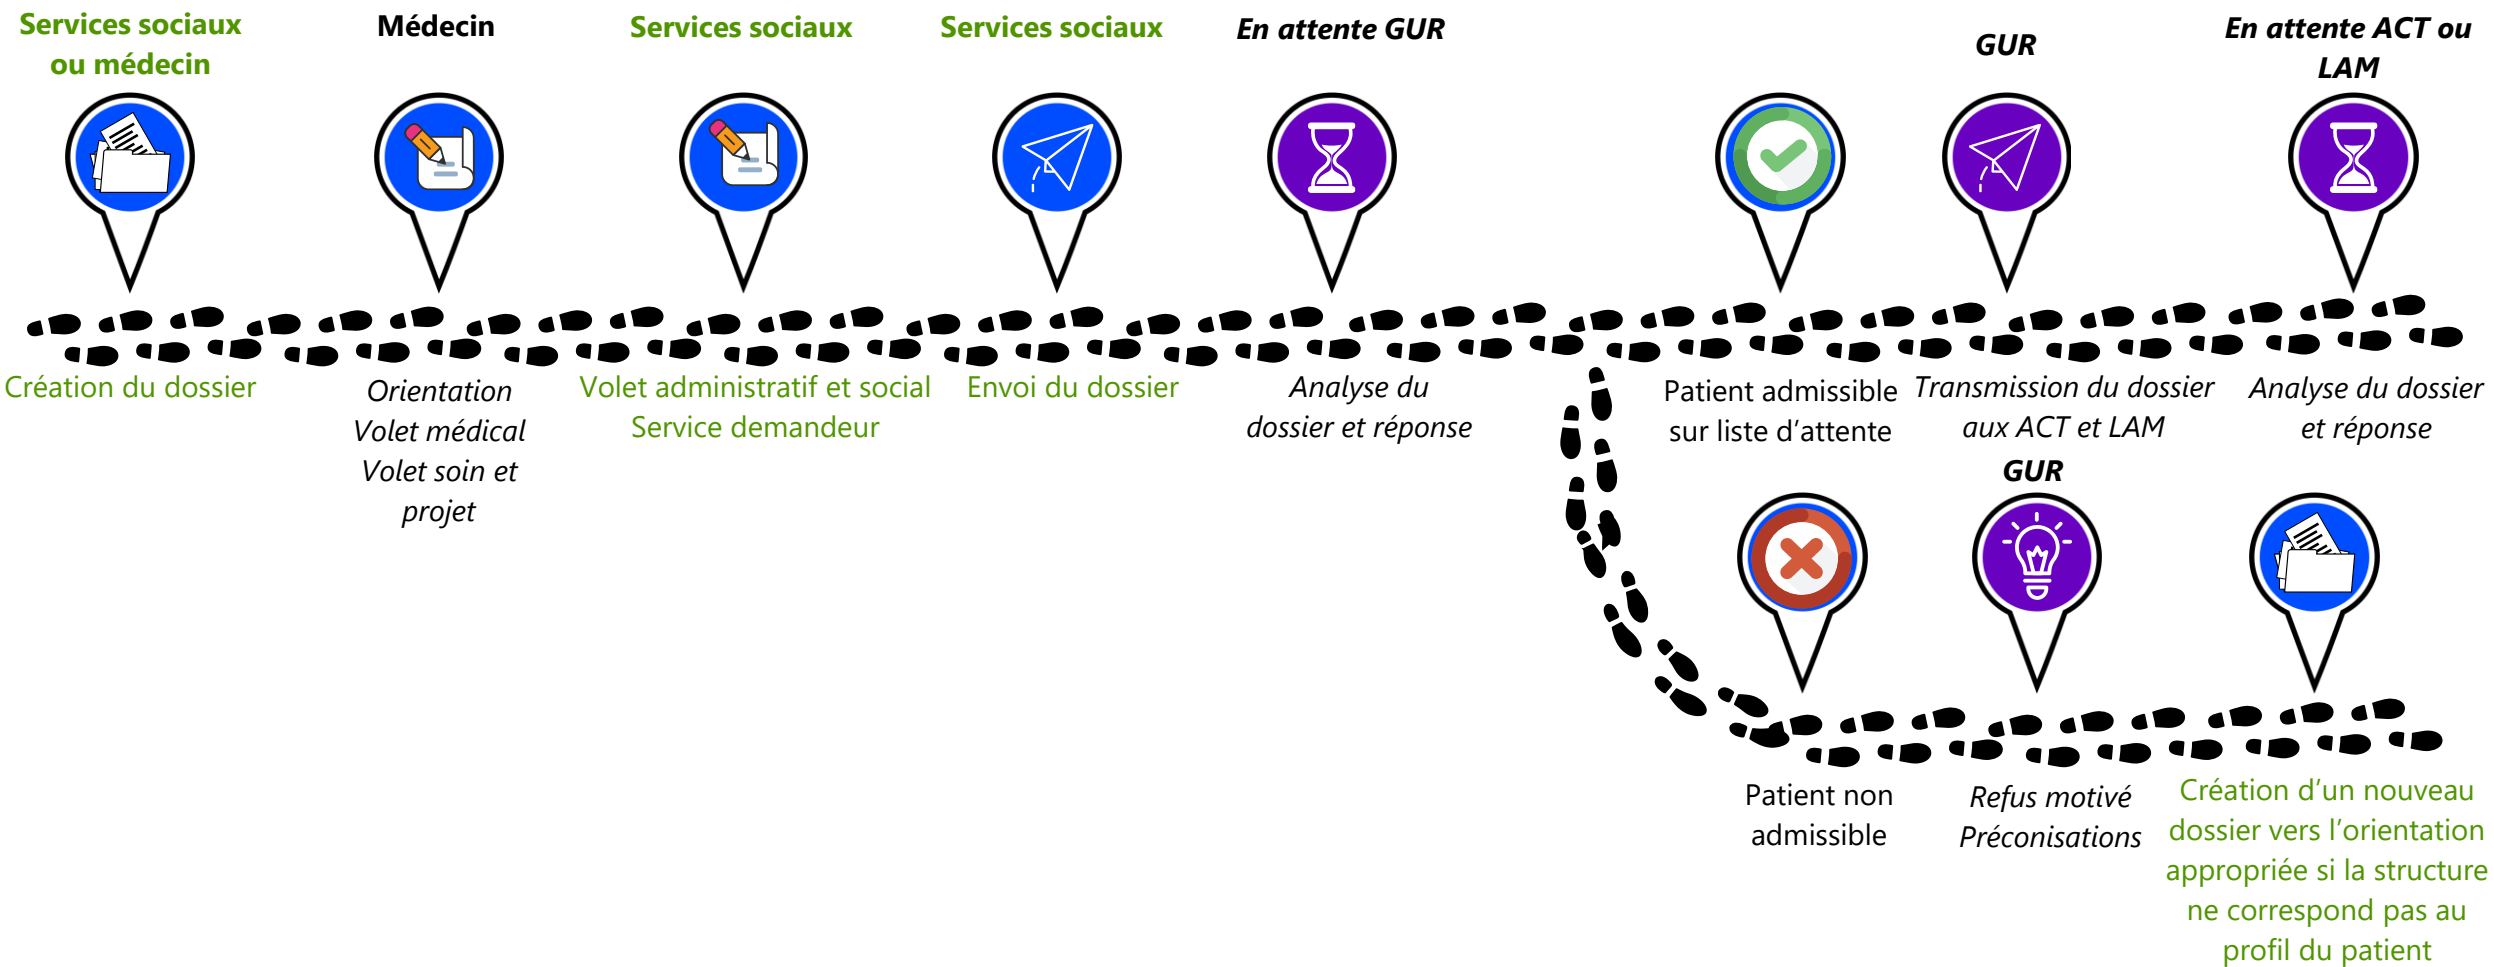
Services sociaux ou médecin

Création du dossier

Médecin

Orientation
Volet médical
Volet soin et projet

Services sociaux

Volet administratif et social
Service demandeur

Services sociaux

Envoi du dossier

En attente GUR

Analyse du dossier et réponse

Patient admissible sur liste d'attente

GUR

Transmission du dossier aux ACT et LAM

En attente ACT ou LAM

Analyse du dossier et réponse

Patient non admissible

GUR

Refus motivé
Préconisations

Création d'un nouveau dossier vers l'orientation appropriée si la structure ne correspond pas au profil du patient